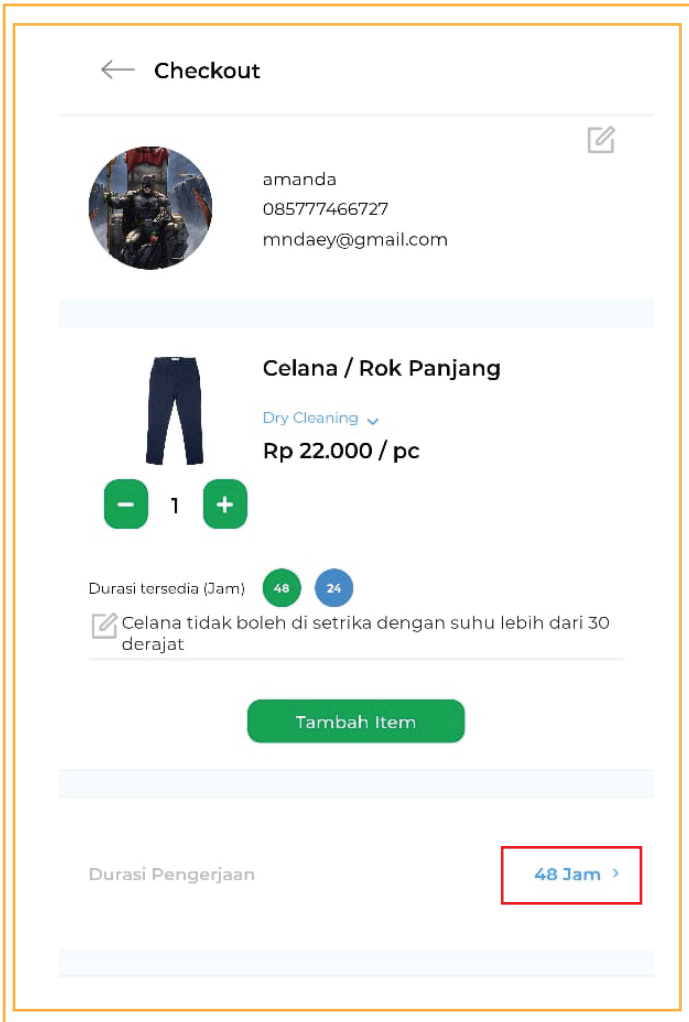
Checkout

amanda
085777466727
mndaey@gmail.com

Celana / Rok Panjang

Dry Cleaning

Rp 22.000 / pc

1

Durasi tersedia (Jam) 48 24

Celana tidak boleh di setrika dengan suhu lebih dari 30 derajat

Tambah Item

Durasi Pengerjaan

48 Jam